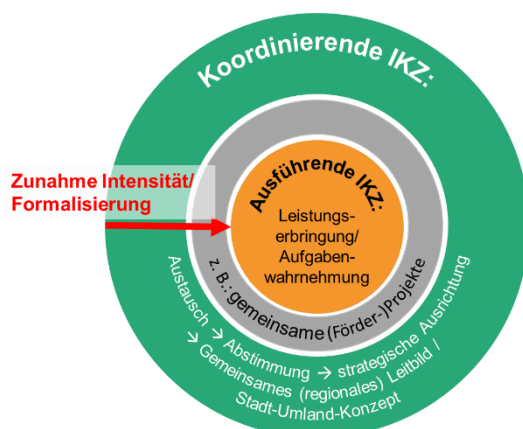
Koordinierende IKZ:

Zunahme Intensität/ Formalisierung

Ausführende IKZ:

Leistungserbringung/ Aufgabenwahrnehmung

z. B.: gemeinsame (Förder-)Projekte

Austausch → Abstimmung → strategische Ausrichtung → Gemeinsames (regionales) Leitbild / Stadt-Umland-Konzept